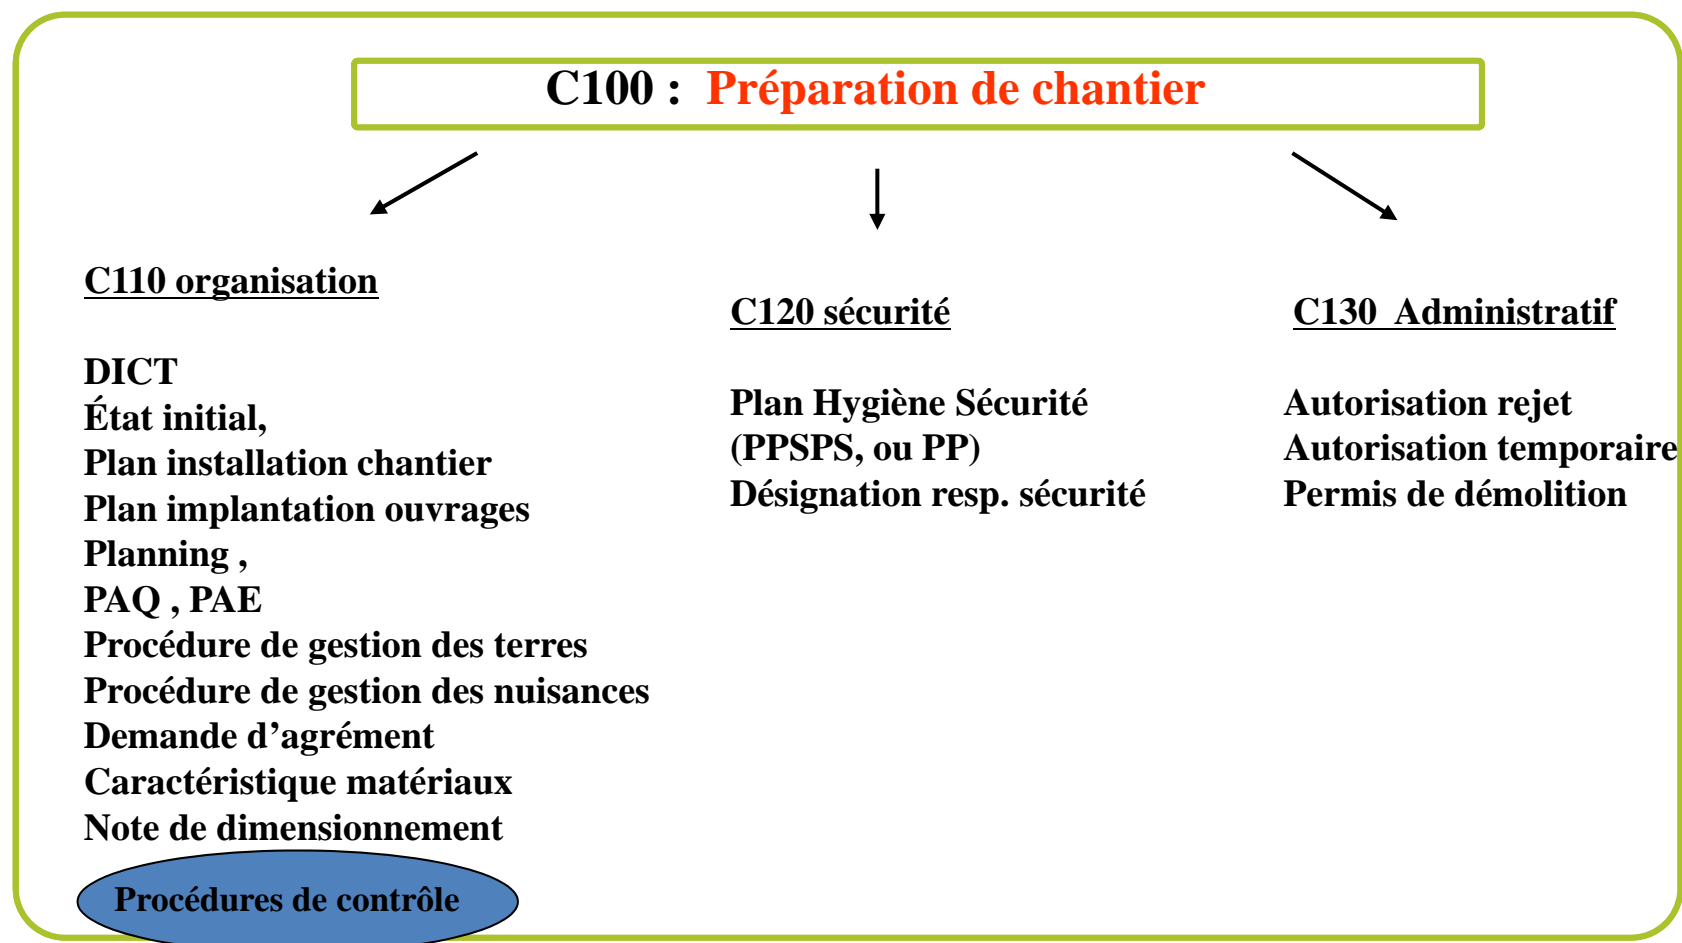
C100 : Préparation de chantier

C110 organisation

DICT
État initial,
Plan installation chantier
Plan implantation ouvrages
Planning ,
PAQ , PAE
Procédure de gestion des terres
Procédure de gestion des nuisances
Demande d’agrément
Caractéristique matériaux
Note de dimensionnement

Procédures de contrôle

C120 sécurité

Plan Hygiène Sécurité
(PPSPS, ou PP)
Désignation resp. sécurité

C130 Administratif

Autorisation rejet
Autorisation temporaire
Permis de démolition